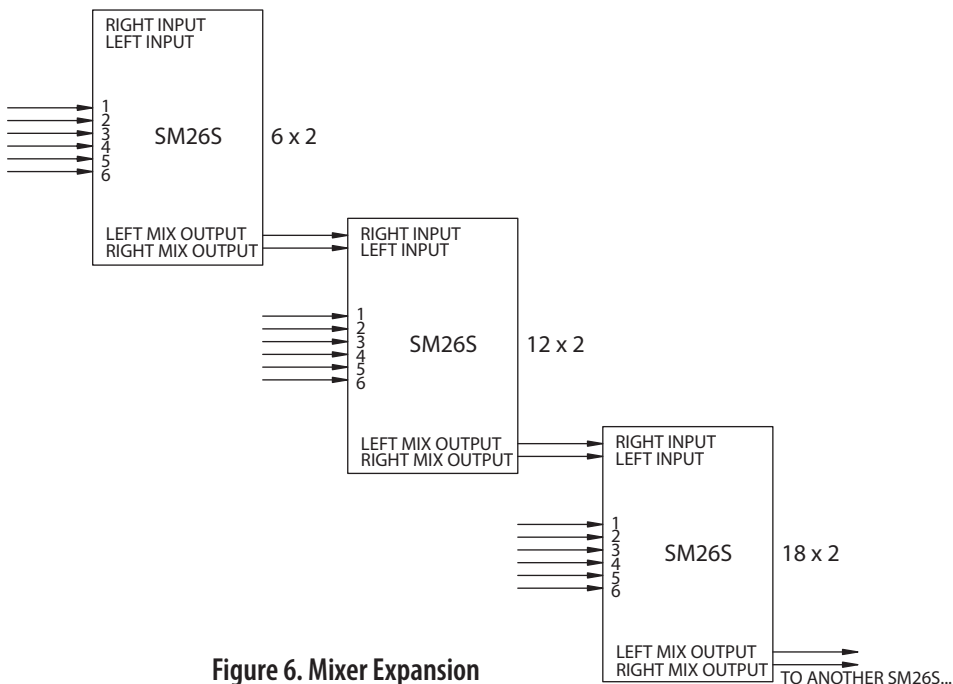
RIGHT INPUT
LEFT INPUT

1
2
3
4
5
6

SM26S

6 x 2

LEFT MIX OUTPUT
RIGHT MIX OUTPUT

RIGHT INPUT
LEFT INPUT

1
2
3
4
5
6

SM26S

12 x 2

LEFT MIX OUTPUT
RIGHT MIX OUTPUT

RIGHT INPUT
LEFT INPUT

1
2
3
4
5
6

SM26S

18 x 2

LEFT MIX OUTPUT
RIGHT MIX OUTPUT

TO ANOTHER SM26S...

Figure 6. Mixer Expansion